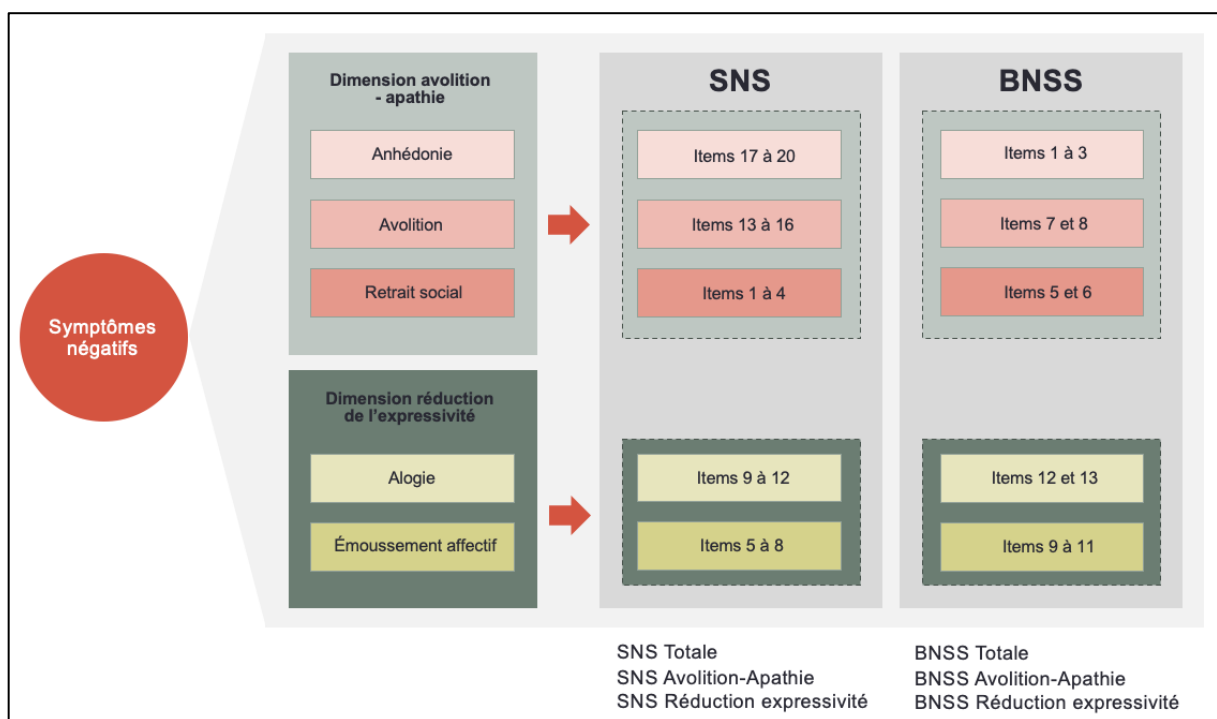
Symptômes négatifs

Dimension avolition - apathie

Anhédonie

Avolition

Retrait social

Dimension réduction de l'expressivité

Alogie

Émoussement affectif

SNS

Items 17 à 20

Items 13 à 16

Items 1 à 4

Items 9 à 12

Items 5 à 8

BNSS

Items 1 à 3

Items 7 et 8

Items 5 et 6

Items 12 et 13

Items 9 à 11

SNS Totale
SNS Avolition-Apathie
SNS Réduction expressivité

BNSS Totale
BNSS Avolition-Apathie
BNSS Réduction expressivité